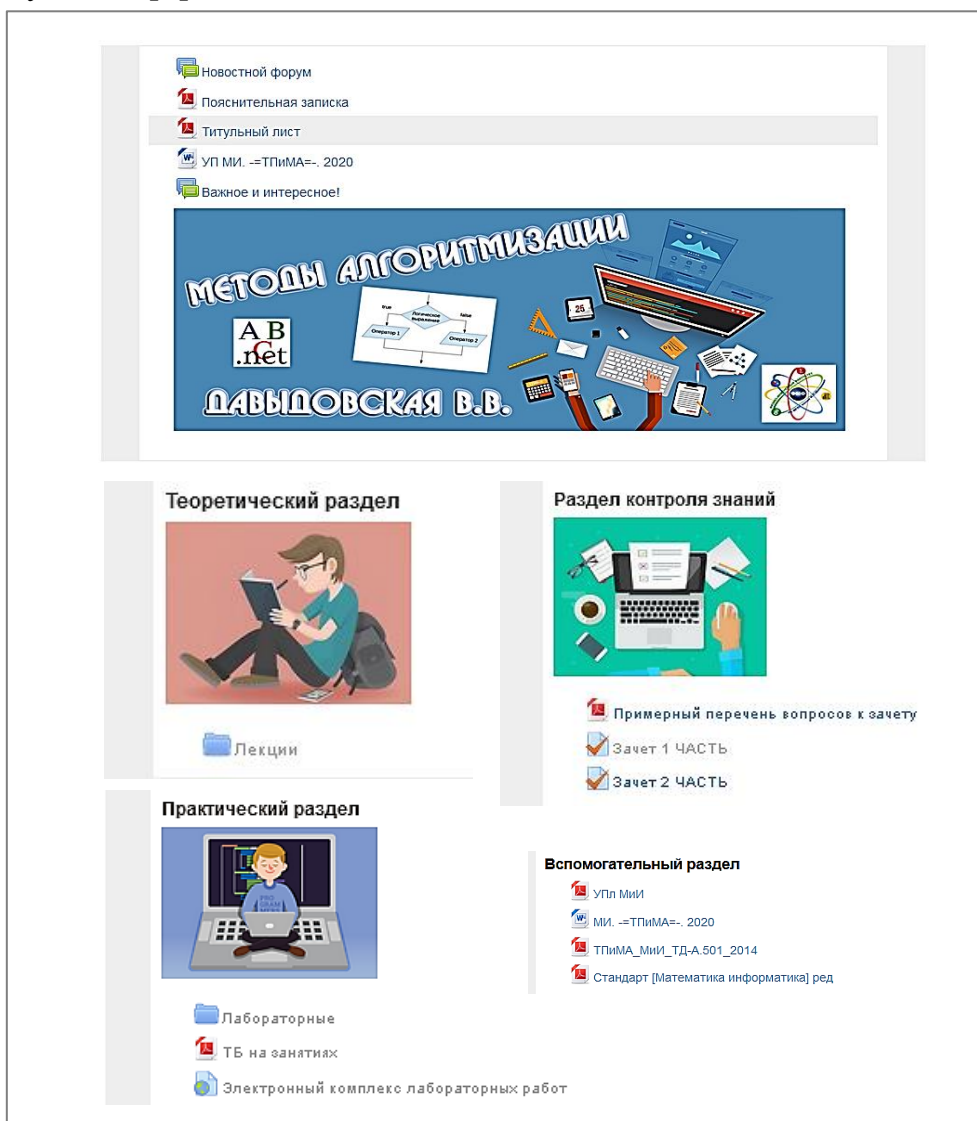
Новостной форум
Пояснительная записка
Титульный лист
УП МИ. -=ТПиМА=-. 2020
Важное и интересное!

МЕТОДЫ АЛГОРИТМИЗАЦИИ
A B C .net
true
Логическое выражение
false
Оператор 1
Оператор 2
25
ДАВЫДОВСКАЯ В.В.

Теоретический раздел

Лекции

Раздел контроля знаний

Примерный перечень вопросов к зачету
Зачет 1 ЧАСТЬ
Зачет 2 ЧАСТЬ

Практический раздел

Лабораторные
ТБ на занятиях
Электронный комплекс лабораторных работ

Вспомогательный раздел
УПл МиИ
МИ. -=ТПиМА=-. 2020
ТПиМА_МиИ_ТД-А.501_2014
Стандарт [Математика информатика] ред